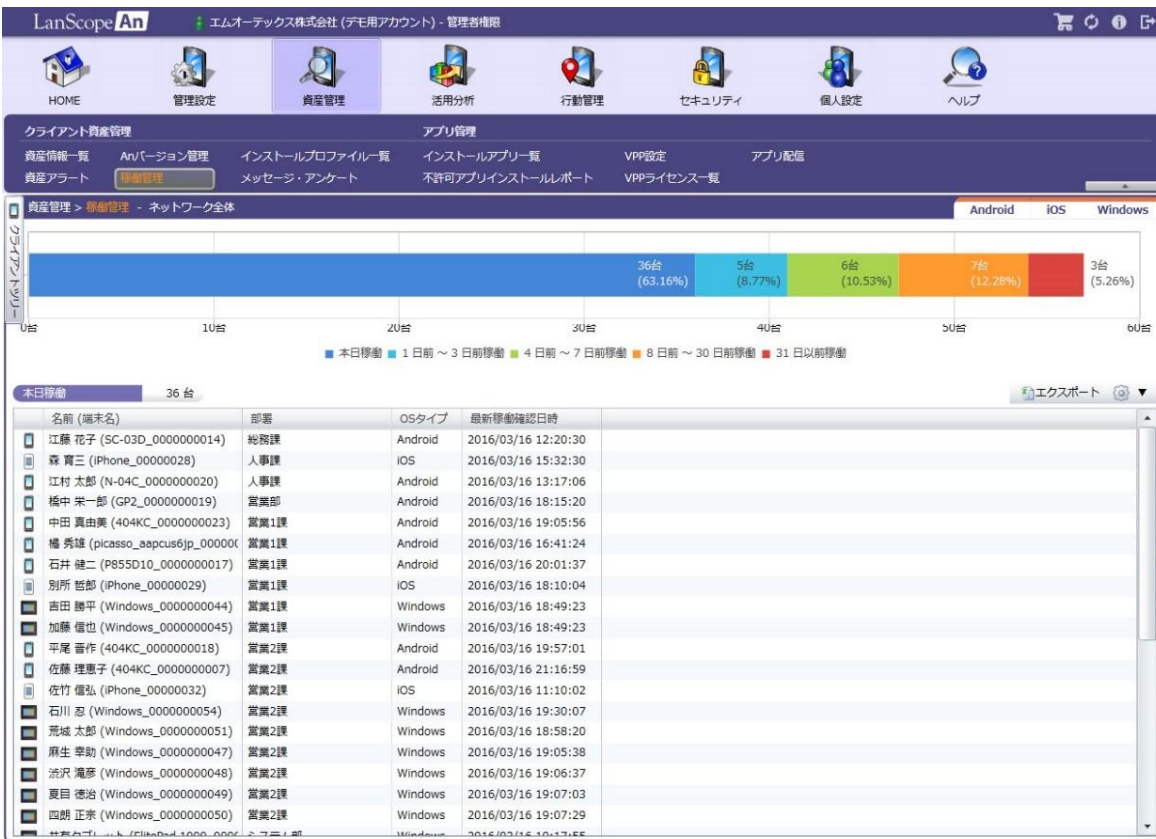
LanScope An
エムオーテックス株式会社 (デモ用アカウント) - 管理者権限

HOME
管理設定
資産管理
活用分析
行動管理
セキュリティ
個人設定
ヘルプ

クライアント資産管理
資産情報一覧
Anバージョン管理
インストールプロファイル一覧
資産アラート
稼働管理
メッセージ・アンケート

アプリ管理
インストールアプリ一覧
VPP設定
アプリ配信
不許可アプリインストールレポート
VPPライセンス一覧

資産管理 > 稼働管理 - ネットワーク全体
Android
iOS
Windows

クライアントツリー

36台 (63.16%)
5台 (8.77%)
6台 (10.53%)
7台 (12.28%)
3台 (5.26%)

0台
10台
20台
30台
40台
50台
60台

本日稼働 1 日前 ~ 3 日前稼働 4 日前 ~ 7 日前稼働 8 日前 ~ 30 日前稼働 31 日以前稼働

本日稼働 36 台
エクスポート

| 名前 (端末名) | 部署 | OSタイプ | 最新稼働確認日時 |
|---|---|---|---|
| 江藤 花子 (SC-03D_0000000014) | 総務課 | Android | 2016/03/16 12:20:30 |
| 森 育三 (iPhone_00000028) | 人事課 | iOS | 2016/03/16 15:32:30 |
| 江村 太郎 (N-04C_0000000020) | 人事課 | Android | 2016/03/16 13:17:06 |
| 橋中 栄一郎 (GP2_0000000019) | 営業部 | Android | 2016/03/16 18:15:20 |
| 中田 真由美 (404KC_0000000023) | 営業1課 | Android | 2016/03/16 19:05:56 |
| 橋 秀雄 (picasso_aapcus6jp_00000( | 営業1課 | Android | 2016/03/16 16:41:24 |
| 石井 健二 (P855D10_0000000017) | 営業1課 | Android | 2016/03/16 20:01:37 |
| 別所 哲郎 (iPhone_00000029) | 営業1課 | iOS | 2016/03/16 18:10:04 |
| 吉田 勝平 (Windows_0000000044) | 営業1課 | Windows | 2016/03/16 18:49:23 |
| 加藤 信也 (Windows_0000000045) | 営業1課 | Windows | 2016/03/16 18:49:23 |
| 平尾 晋作 (404KC_0000000018) | 営業2課 | Android | 2016/03/16 19:57:01 |
| 佐藤 理恵子 (404KC_0000000007) | 営業2課 | Android | 2016/03/16 21:16:59 |
| 佐竹 信弘 (iPhone_00000032) | 営業2課 | iOS | 2016/03/16 11:10:02 |
| 石川 忍 (Windows_0000000054) | 営業2課 | Windows | 2016/03/16 19:30:07 |
| 荒城 太郎 (Windows_0000000051) | 営業2課 | Windows | 2016/03/16 18:58:20 |
| 麻生 幸助 (Windows_0000000047) | 営業2課 | Windows | 2016/03/16 19:05:38 |
| 渋沢 滝彦 (Windows_0000000048) | 営業2課 | Windows | 2016/03/16 19:06:37 |
| 夏目 徳治 (Windows_0000000049) | 営業2課 | Windows | 2016/03/16 19:07:03 |
| 四朗 正宗 (Windows_0000000050) | 営業2課 | Windows | 2016/03/16 19:07:29 |
| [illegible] | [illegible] | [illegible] | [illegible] |